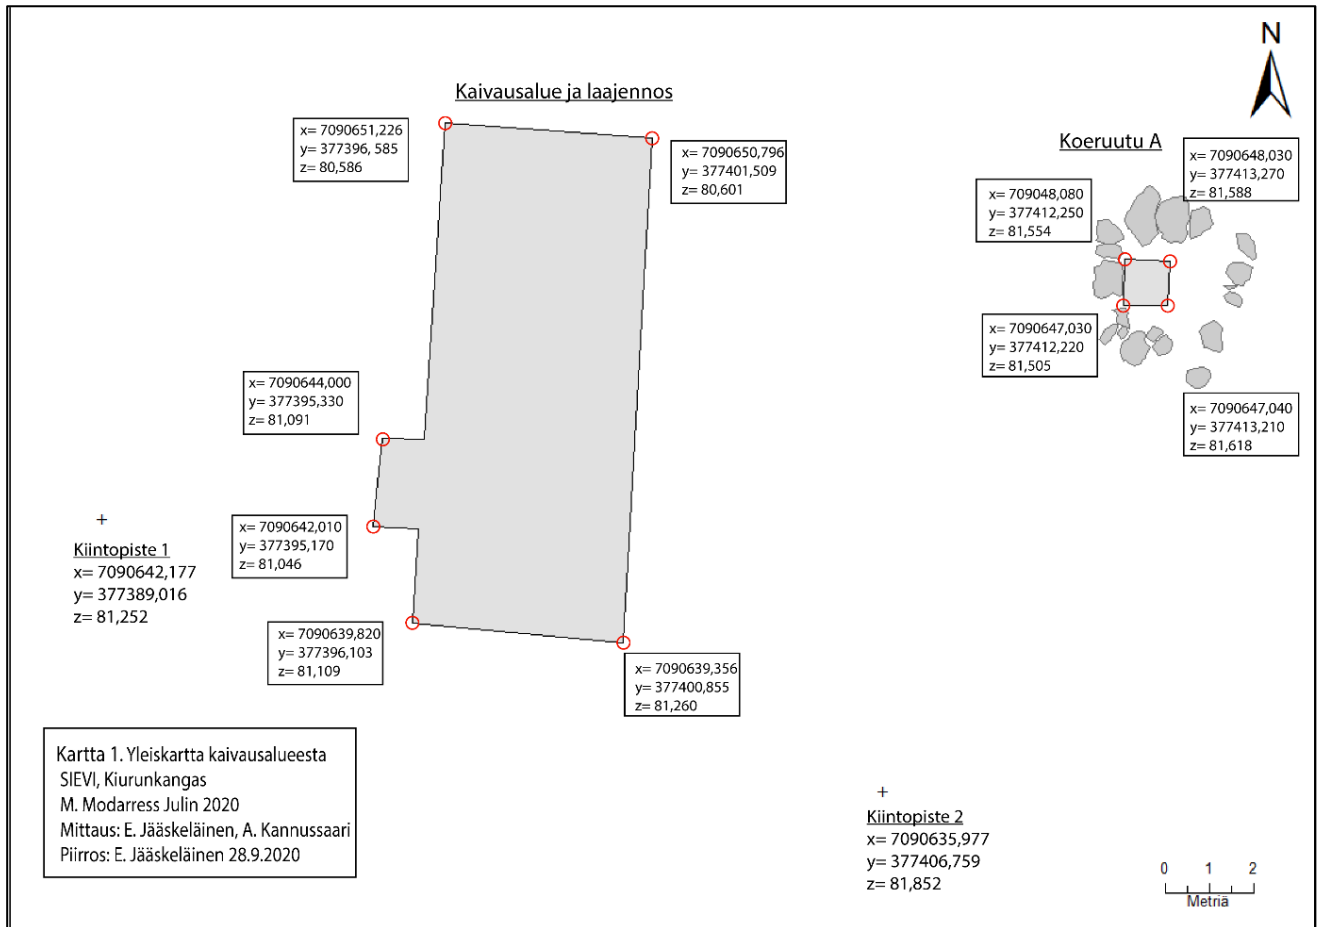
N

Kaivausalue ja laajennos

x= 7090651,226
y= 377396, 585
z= 80,586

x= 7090650,796
y= 377401,509
z= 80,601

Koeruutu A

x= 7090648,030
y= 377413,270
z= 81,588

x= 709048,080
y= 377412,250
z= 81,554

x= 7090647,030
y= 377412,220
z= 81,505

x= 7090647,040
y= 377413,210
z= 81,618

x= 7090644,000
y= 377395,330
z= 81,091

x= 7090642,010
y= 377395,170
z= 81,046

Kiintopiste 1
x= 7090642,177
y= 377389,016
z= 81,252

x= 7090639,820
y= 377396,103
z= 81,109

x= 7090639,356
y= 377400,855
z= 81,260

Kartta 1. Yleiskartta kaivausalueesta
SIEVI, Kiurunkangas
M. Modarress Julin 2020
Mittaus: E. Jääskeläinen, A. Kannussaari
Piirros: E. Jääskeläinen 28.9.2020

Kiintopiste 2
x= 7090635,977
y= 377406,759
z= 81,852

0 1 2
Metriä